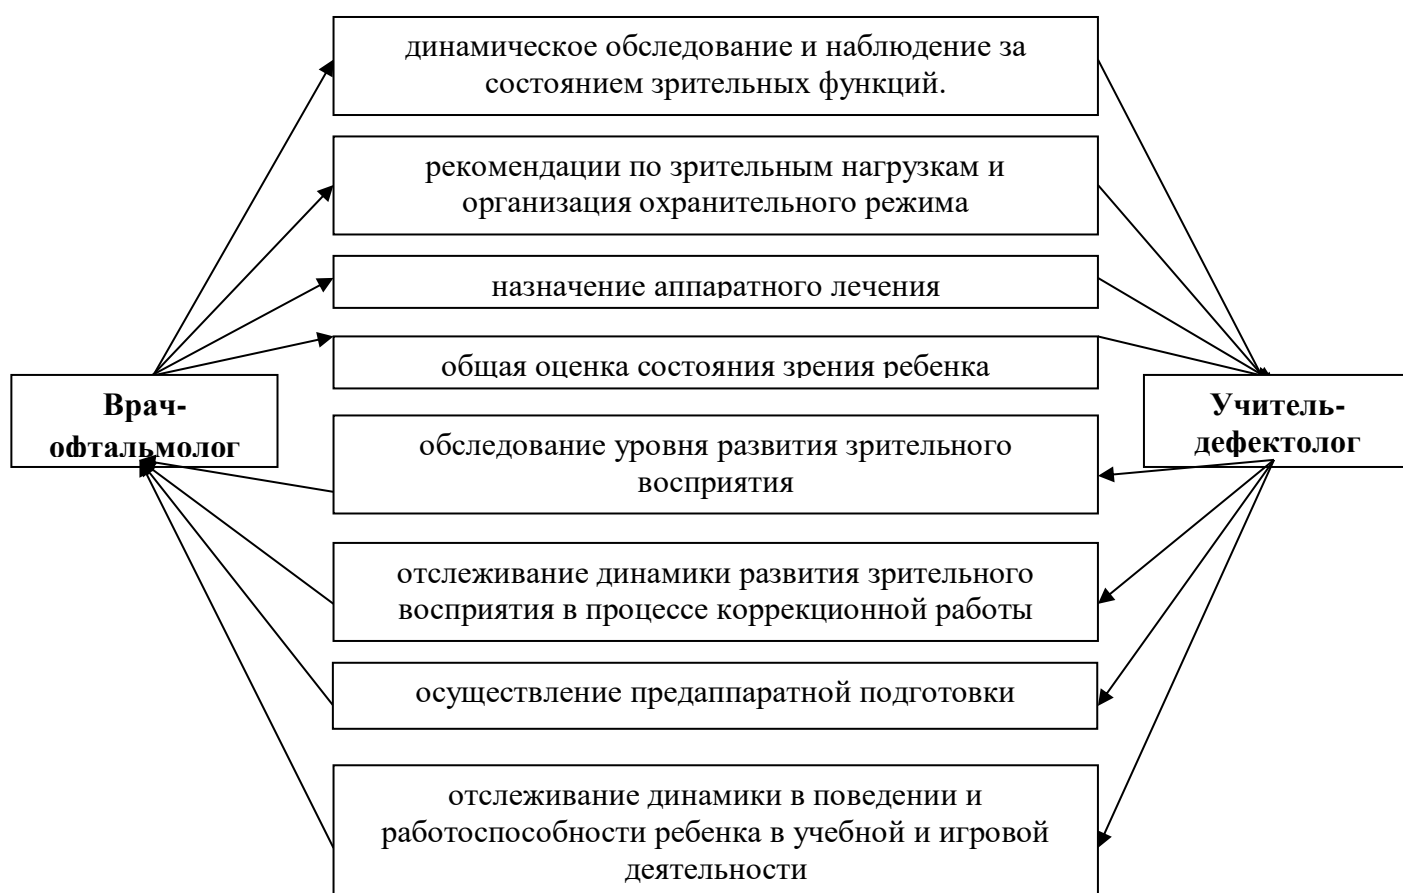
Врач-офтальмолог

динамическое обследование и наблюдение за состоянием зрительных функций.

рекомендации по зрительным нагрузкам и организация охранительного режима

назначение аппаратного лечения

общая оценка состояния зрения ребенка

обследование уровня развития зрительного восприятия

отслеживание динамики развития зрительного восприятия в процессе коррекционной работы

осуществление предаппаратной подготовки

отслеживание динамики в поведении и работоспособности ребенка в учебной и игровой деятельности

Учитель-дефектолог